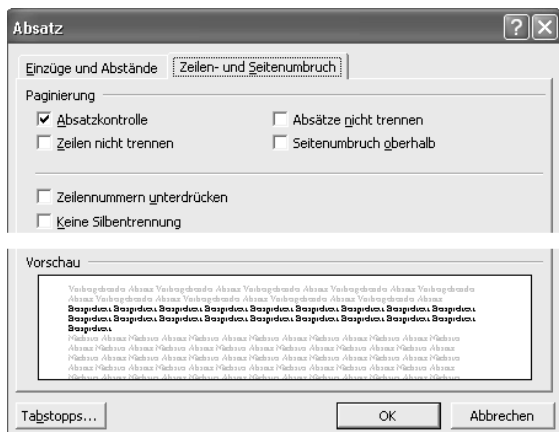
Absatz

Einzüge und Abstände | Zeilen- und Seitenumbruch

Paginierung

Absatzkontrolle

Zeilen nicht trennen

Absätze nicht trennen

Seitenumbruch oberhalb

Zeilennummern unterdrücken

Keine Silbentrennung

Vorschau

Vorhergehender Absatz Vorhergehender Absatz Vorhergehender Absatz Vorhergehender Absatz Vorhergehender Absatz Vorhergehender Absatz Vorhergehender Absatz Vorhergehender Absatz Vorhergehender Absatz
Beispieltext Beispieltext Beispieltext Beispieltext Beispieltext Beispieltext Beispieltext Beispieltext Beispieltext Beispieltext Beispieltext Beispieltext Beispieltext Beispieltext Beispieltext Beispieltext Beispieltext Beispieltext Beispieltext
Nächster Absatz Nächster Absatz Nächster Absatz Nächster Absatz Nächster Absatz Nächster Absatz Nächster Absatz Nächster Absatz Nächster Absatz Nächster Absatz Nächster Absatz Nächster Absatz Nächster Absatz Nächster Absatz Nächster Absatz Nächster Absatz Nächster Absatz Nächster Absatz Nächster Absatz Nächster Absatz Nächster Absatz Nächster Absatz Nächster Absatz Nächster Absatz Nächster Absatz Nächster Absatz Nächster Absatz Nächster Absatz

Tabstopps...

OK

Abbrechen